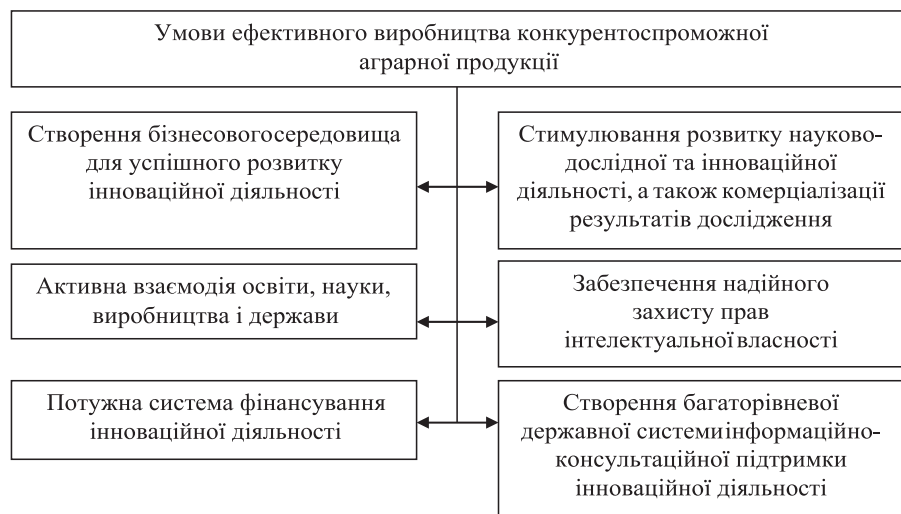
Умови ефективного виробництва конкурентоспроможної аграрної продукції

Створення бізнесовогосередовища для успішного розвитку інноваційної діяльності

Стимулювання розвитку науково-дослідної та інноваційної діяльності, а також комерціалізації результатів дослідження

Активна взаємодія освіти, науки, виробництва і держави

Забезпечення надійного захисту прав інтелектуальної власності

Потужна система фінансування інноваційної діяльності

Створення багаторівневої державної системиінформаційно-консультаційної підтримки інноваційної діяльності